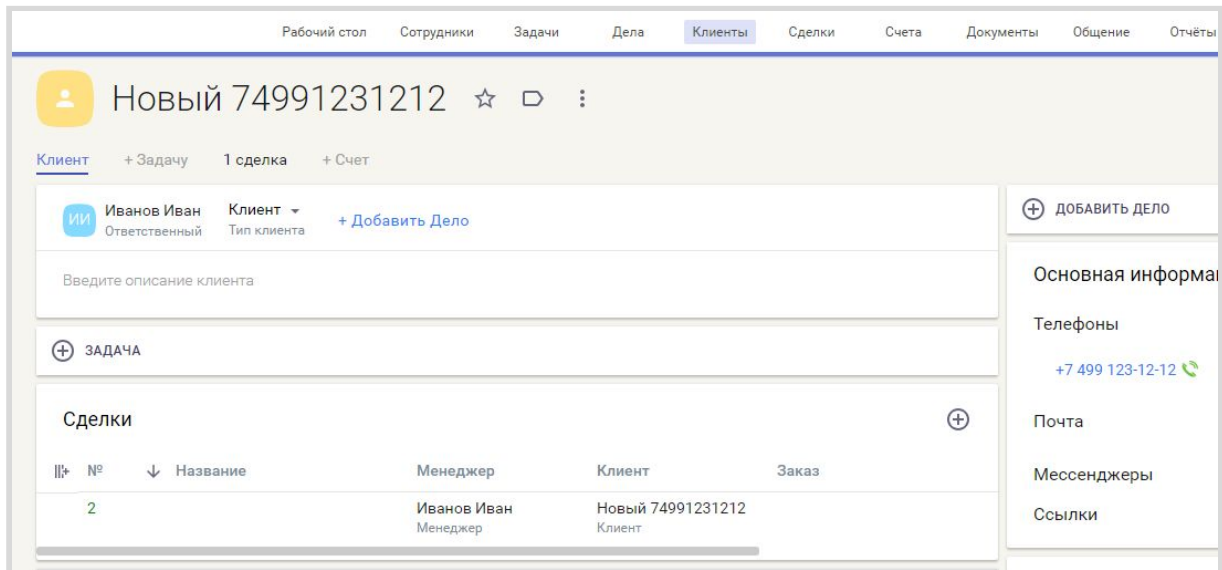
Рабочий стол Сотрудники Задачи Дела Клиенты Сделки Счета Документы Общение Отчёты

Новый 74991231212

Клиент + Задачу 1 сделка + Счет

ИИ Иванов Иван Ответственный Клиент Тип клиента + Добавить Дело

Введите описание клиента

ЗАДАЧА

Сделки

| № | Название | Менеджер | Клиент | Заказ |
|---|---|---|---|---|
| 2 | | Иванов Иван Менеджер | Новый 74991231212 Клиент | |

ДОБАВИТЬ ДЕЛО

Основная информа

Телефоны

+7 499 123-12-12

Почта

Мессенджеры

Ссылки